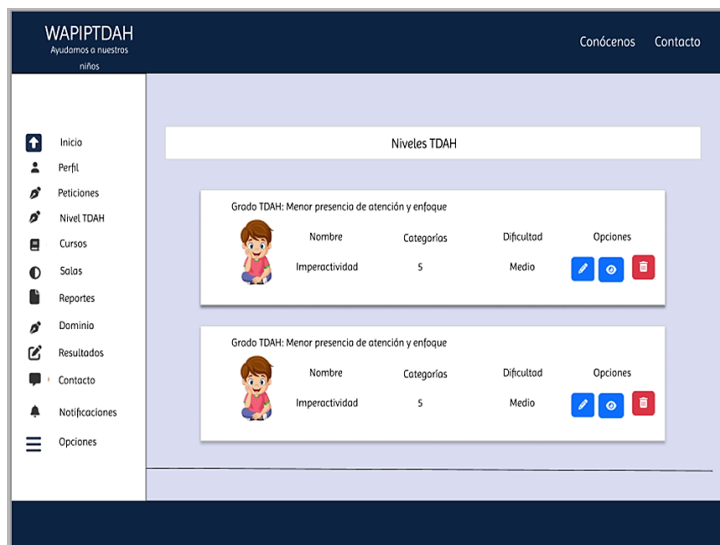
WAPIPTDAH
Ayudamos a nuestros niños

Conócenos Contacto

Inicio
Perfil
Peticiones
Nivel TDAH
Cursos
Salas
Reportes
Dominio
Resultados
Contacto
Notificaciones
Opciones

Niveles TDAH

Grado TDAH: Menor presencia de atención y enfoque

| Nombre | Categorías | Dificultad | Opciones |
|---|---|---|---|
| Imperactividad | 5 | Medio | |

Grado TDAH: Menor presencia de atención y enfoque

| Nombre | Categorías | Dificultad | Opciones |
|---|---|---|---|
| Imperactividad | 5 | Medio | |